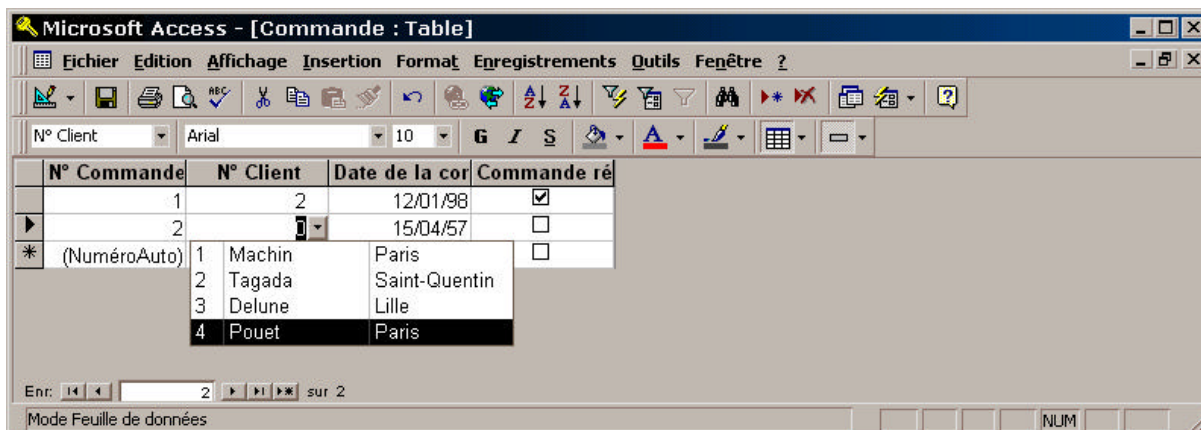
Microsoft Access - [Commande : Table]

Fichier Edition Affichage Insertion Format Enregistrements Outils Fenêtre ?

N° Client | Arial | 10 | G | I | S

| N° Commande | N° Client | Date de la cor | Commande ré |
|---|---|---|---|
| 1 | 2 | 12/01/98 | ☑ |
| 2 | | 15/04/57 | ☐ |
| (NuméroAuto) | | | ☐ |

| 1 | Machin | Paris |
|---|---|---|
| 2 | Tagada | Saint-Quentin |
| 3 | Delune | Lille |
| 4 | Pouet | Paris |

Enr: 2 sur 2

Mode Feuille de données

NUM